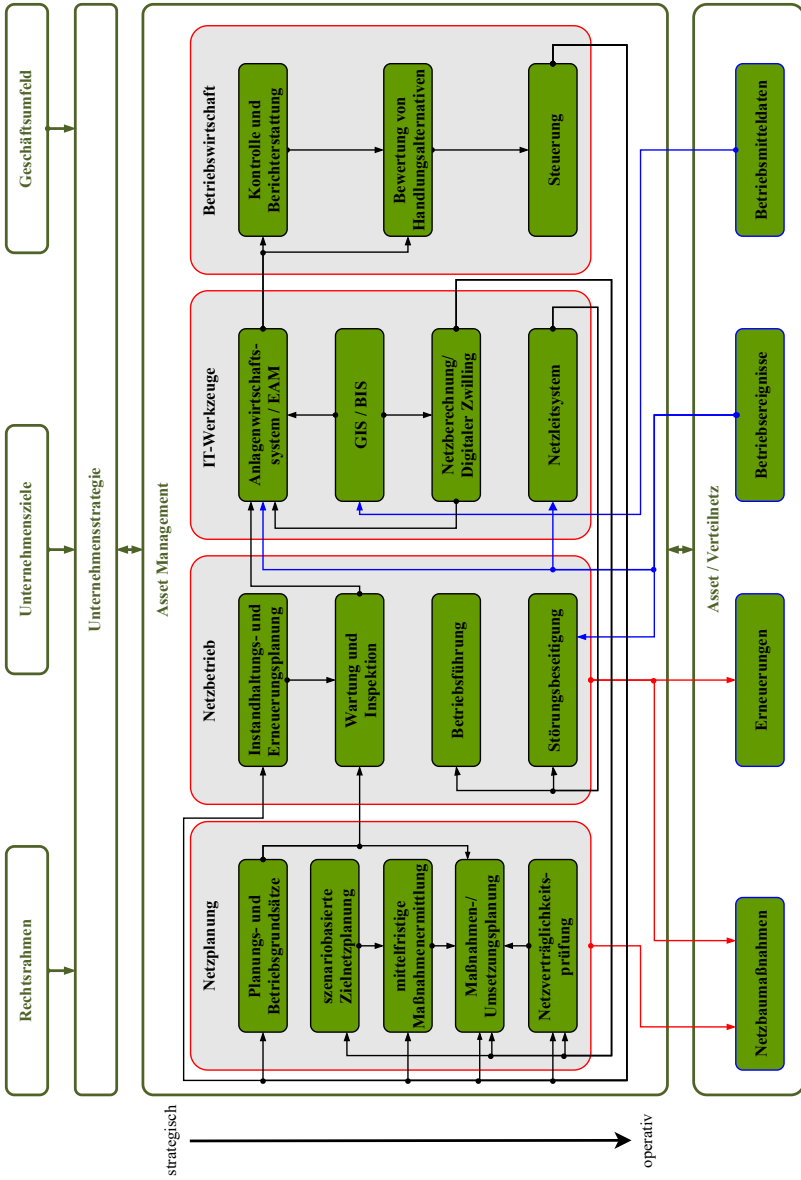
Geschäftsumfeld

Unternehmensziele

Rechtsrahmen

Unternehmensstrategie

Asset Management

Betriebswirtschaft

Kontrolle und Berichterstattung

Bewertung von Handlungsalternativen

Steuerung

IT-Werkzeuge

Anlagenwirtschaftssystem / EAM

GIS / BIS

Netzberechnung/ Digitaler Zwilling

Netzleitsystem

Netzbetrieb

Instandhaltungs- und Erneuerungsplanung

Wartung und Inspektion

Betriebsführung

Störungsbeseitigung

Netzplanung

Planungs- und Betriebsgrundsätze

szenariobasierte Zielnetzplanung

mittelfristige Maßnahmenermittlung

Maßnahmen-/ Umsetzungsplanung

Netzverträglichkeitsprüfung

Asset / Verteilnetz

Betriebsmitteldaten

Betriebsereignisse

Erneuerungen

Netzbaumaßnahmen

strategisch

operativ